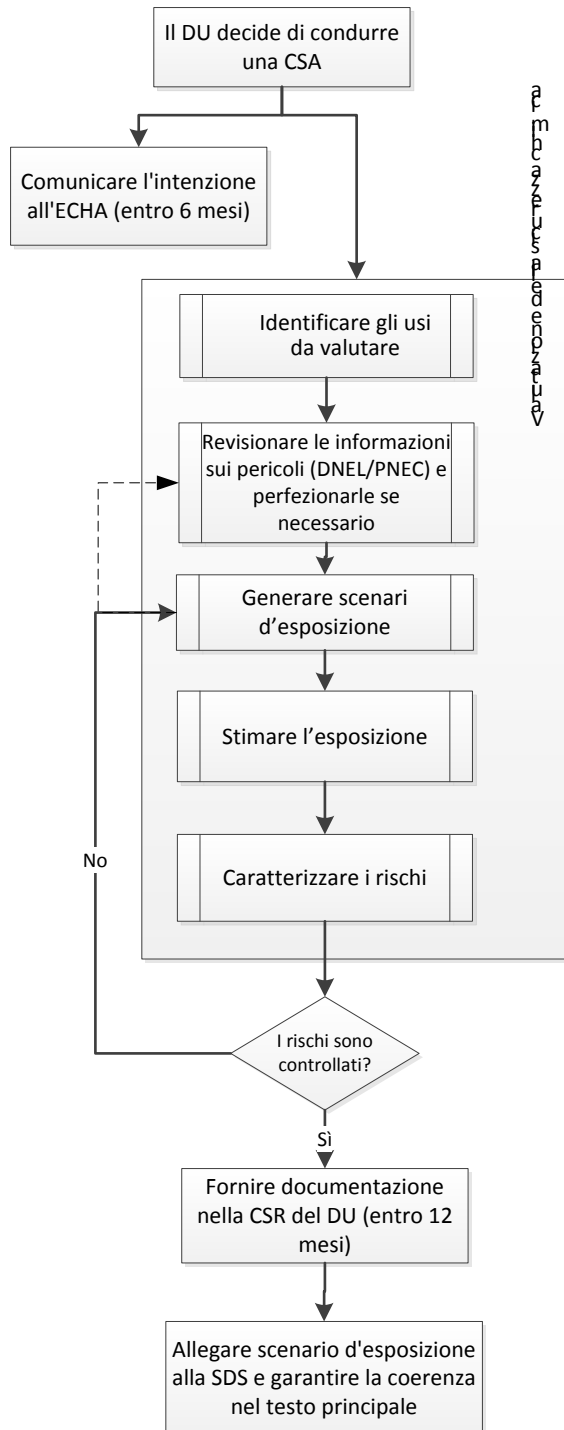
Il DU decide di condurre una CSA

Comunicare l'intenzione all'ECHA (entro 6 mesi)

a r m b c a z z e r u c s s a l e d e n o z a t u l a V

Identificare gli usi da valutare

Revisionare le informazioni sui pericoli (DNEL/PNEC) e perfezionarle se necessario

Generare scenari d'esposizione

Stimare l'esposizione

Caratterizzare i rischi

No

I rischi sono controllati?

Sì

Fornire documentazione nella CSR del DU (entro 12 mesi)

Allegare scenario d'esposizione alla SDS e garantire la coerenza nel testo principale